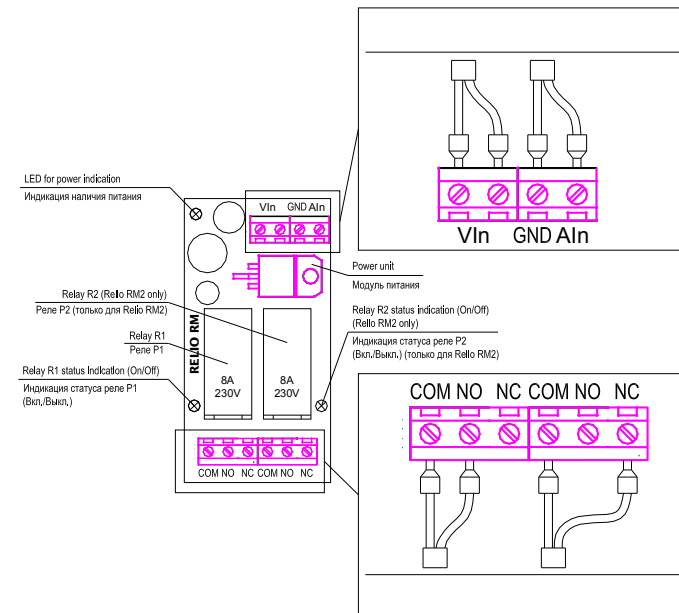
LED for power indication
Индикация наличия питания

VIn GND AIn

VIn GND AIn

Power unit
Модуль питания

Relay R2 (Relio RM2 only)
Реле Р2 (только для Relio RM2)

Relay R2 status indication (On/Off)
(Relio RM2 only)
Индикация статуса реле Р2
(Вкл./Выкл.) (только для Relio RM2)

Relay R1
Реле Р1

RELIO RM

Relay R1 status Indication (On/Off)
Индикация статуса реле Р1
(Вкл./Выкл.)

8A
230V

8A
230V

COM NO NC COM NO NC

COM NO NC COM NO NC